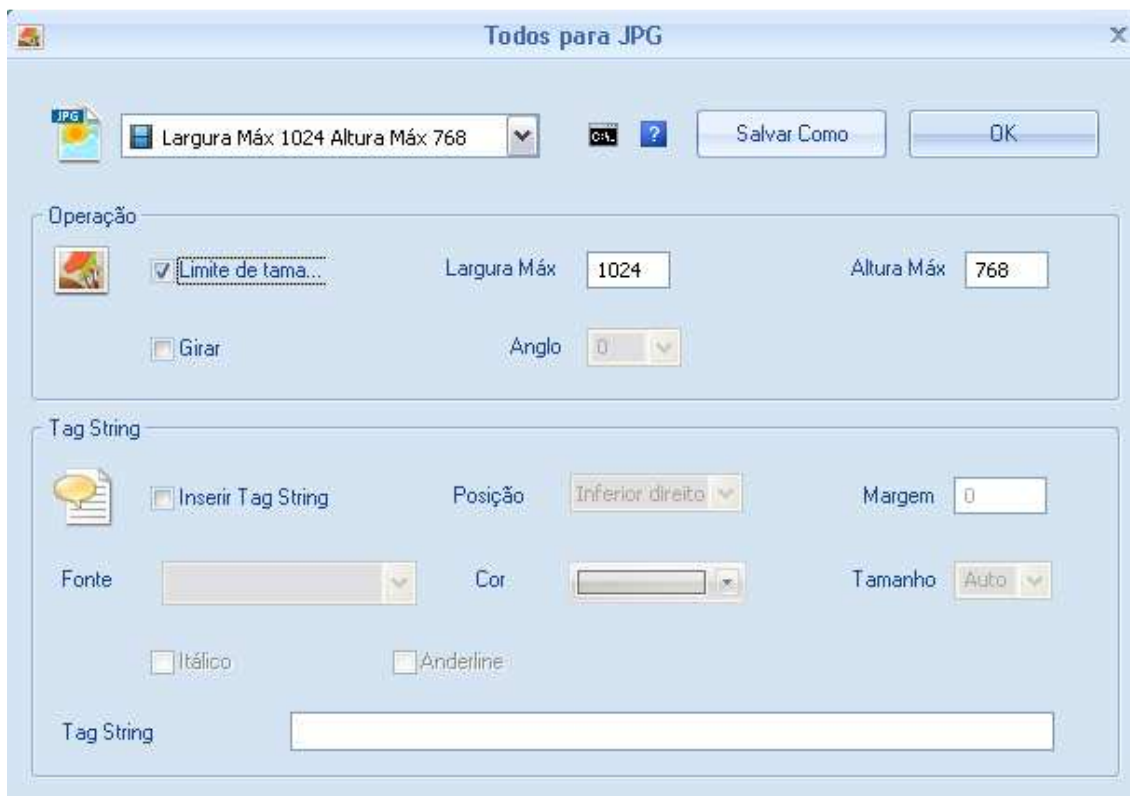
Todos para JPG

JPG

Largura Máx 1024 Altura Máx 768

C:\

?

Salvar Como

OK

Operação

Limite de tama...

Largura Máx 1024

Altura Máx 768

Girar

Anglo 0

Tag String

Inserir Tag String

Posição Inferior direito

Margem 0

Fonte

Cor

Tamanho Auto

Itálico

Anderline

Tag String